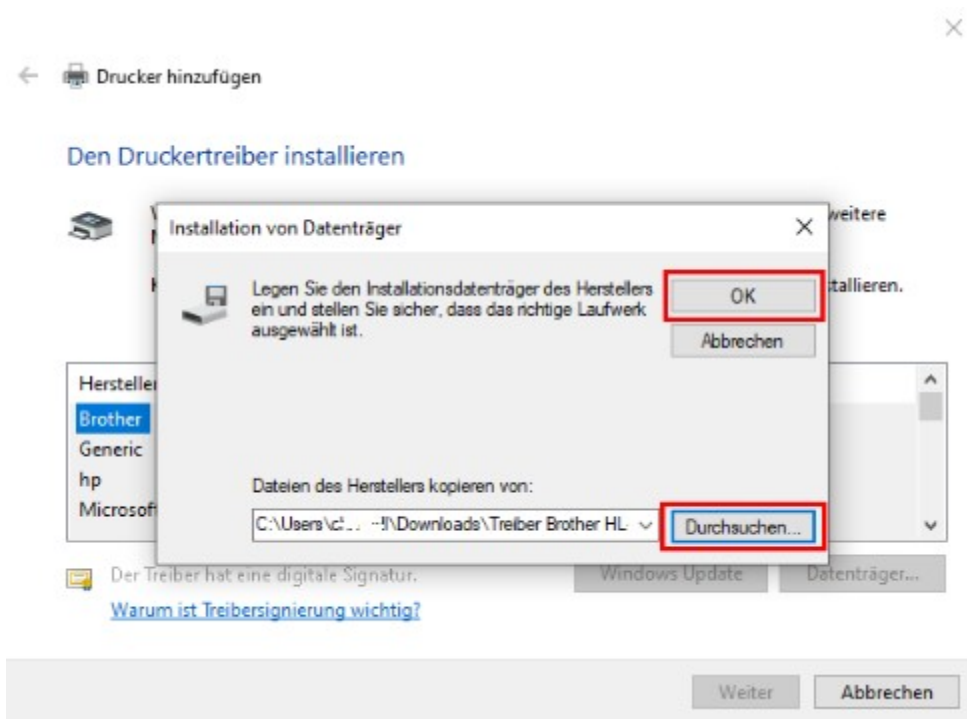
×

← Drucker hinzufügen

Den Druckertreiber installieren

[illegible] weitere

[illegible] tallieren.

Installation von Datenträger ×

Legen Sie den Installationsdatenträger des Herstellers ein und stellen Sie sicher, dass das richtige Laufwerk ausgewählt ist.

OK

Abbrechen

Dateien des Herstellers kopieren von:

C:\Users\c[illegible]\Downloads\Treiber Brother HL

Durchsuchen...

Hersteller

Brother

Generic

hp

Microsof

Der Treiber hat eine digitale Signatur.

Warum ist Treibersignierung wichtig?

Windows Update

Datenträger...

Weiter

Abbrechen